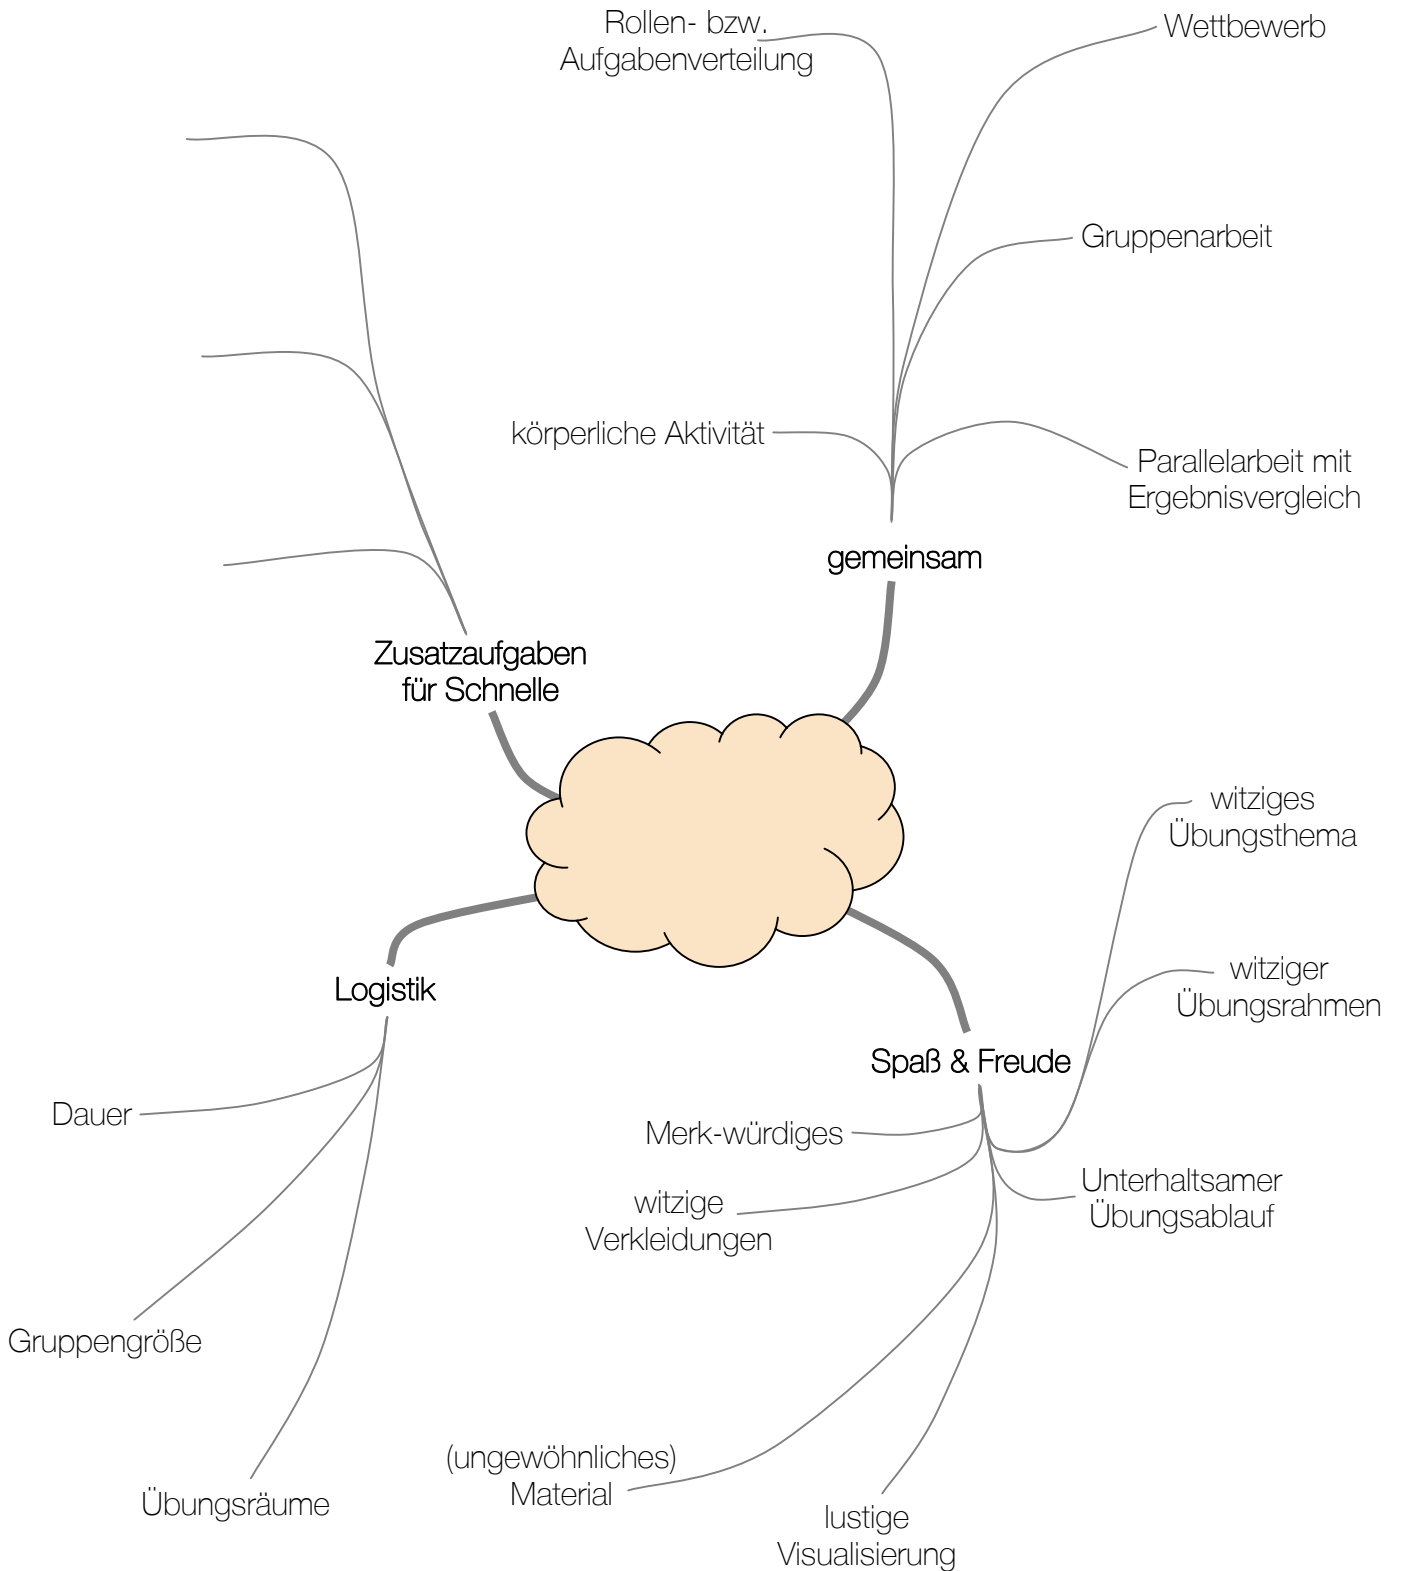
Rollen- bzw. Aufgabenverteilung

Wettbewerb

Gruppenarbeit

körperliche Aktivität

Parallelarbeit mit Ergebnisvergleich

gemeinsam

Zusatzaufgaben für Schnelle

witziges Übungsthema

witziger Übungsrahmen

Logistik

Spaß & Freude

Dauer

Merk-würdiges

witzige Verkleidungen

Unterhaltsamer Übungsablauf

Gruppengröße

(ungewöhnliches) Material

Übungsräume

lustige Visualisierung